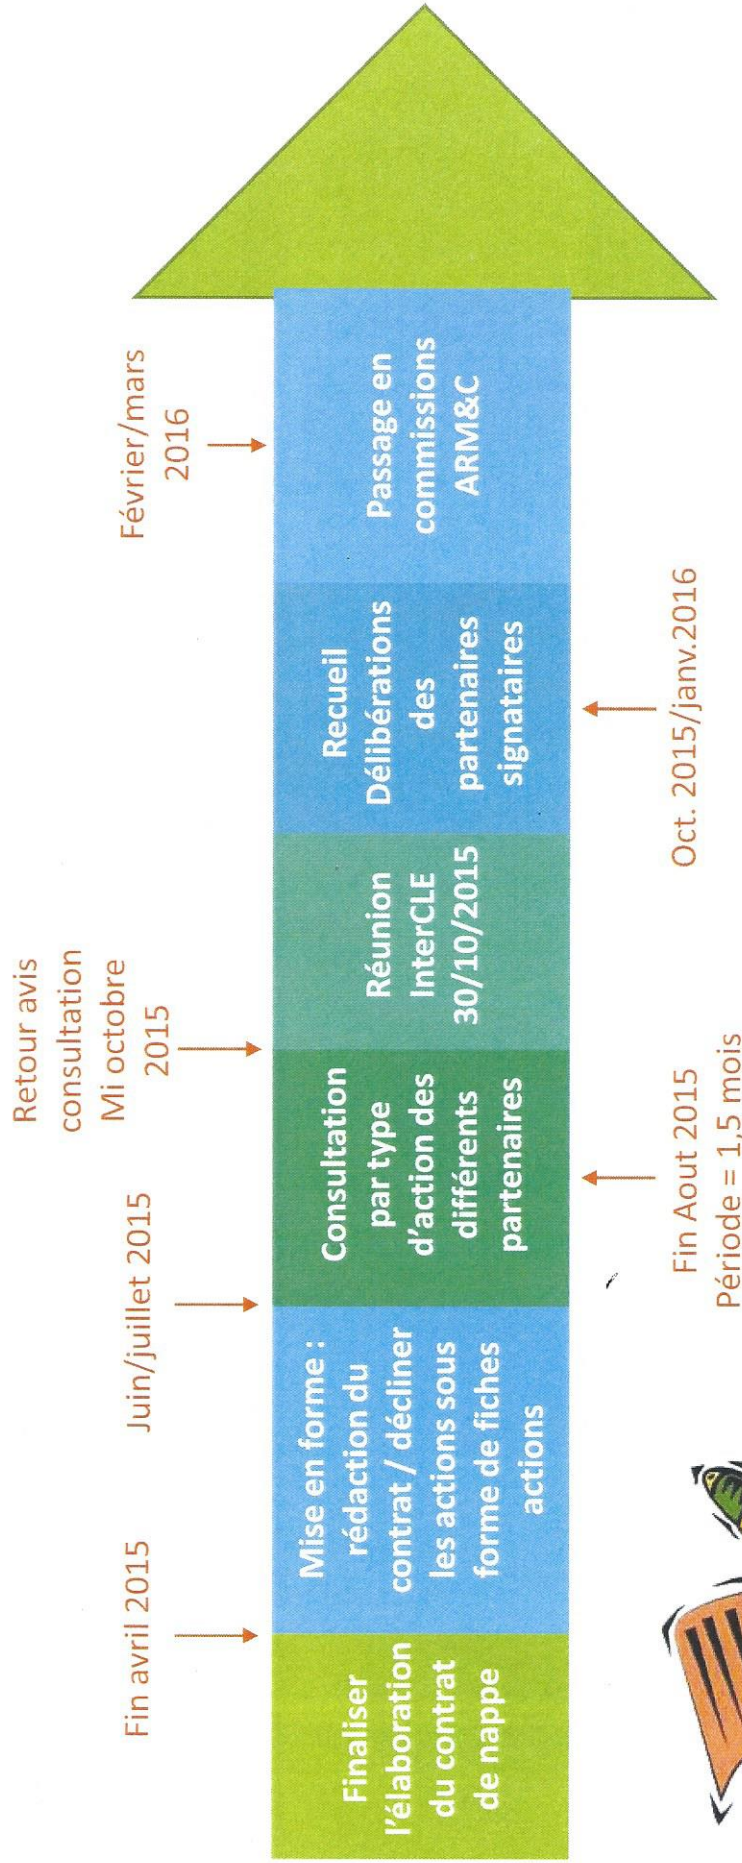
Finaliser l'élaboration du contrat de nappe

Fin avril 2015

Mise en forme : rédaction du contrat / décliner les actions sous forme de fiches actions

Juin/juillet 2015

Consultation par type d'action des différents partenaires

Fin Aout 2015
Période = 1,5 mois

Retour avis consultation
Mi octobre 2015

Réunion InterCLE 30/10/2015

Recueil Délibérations des partenaires signataires

Oct. 2015/janv.2016

Février/mars 2016

Passage en commissions ARM&C